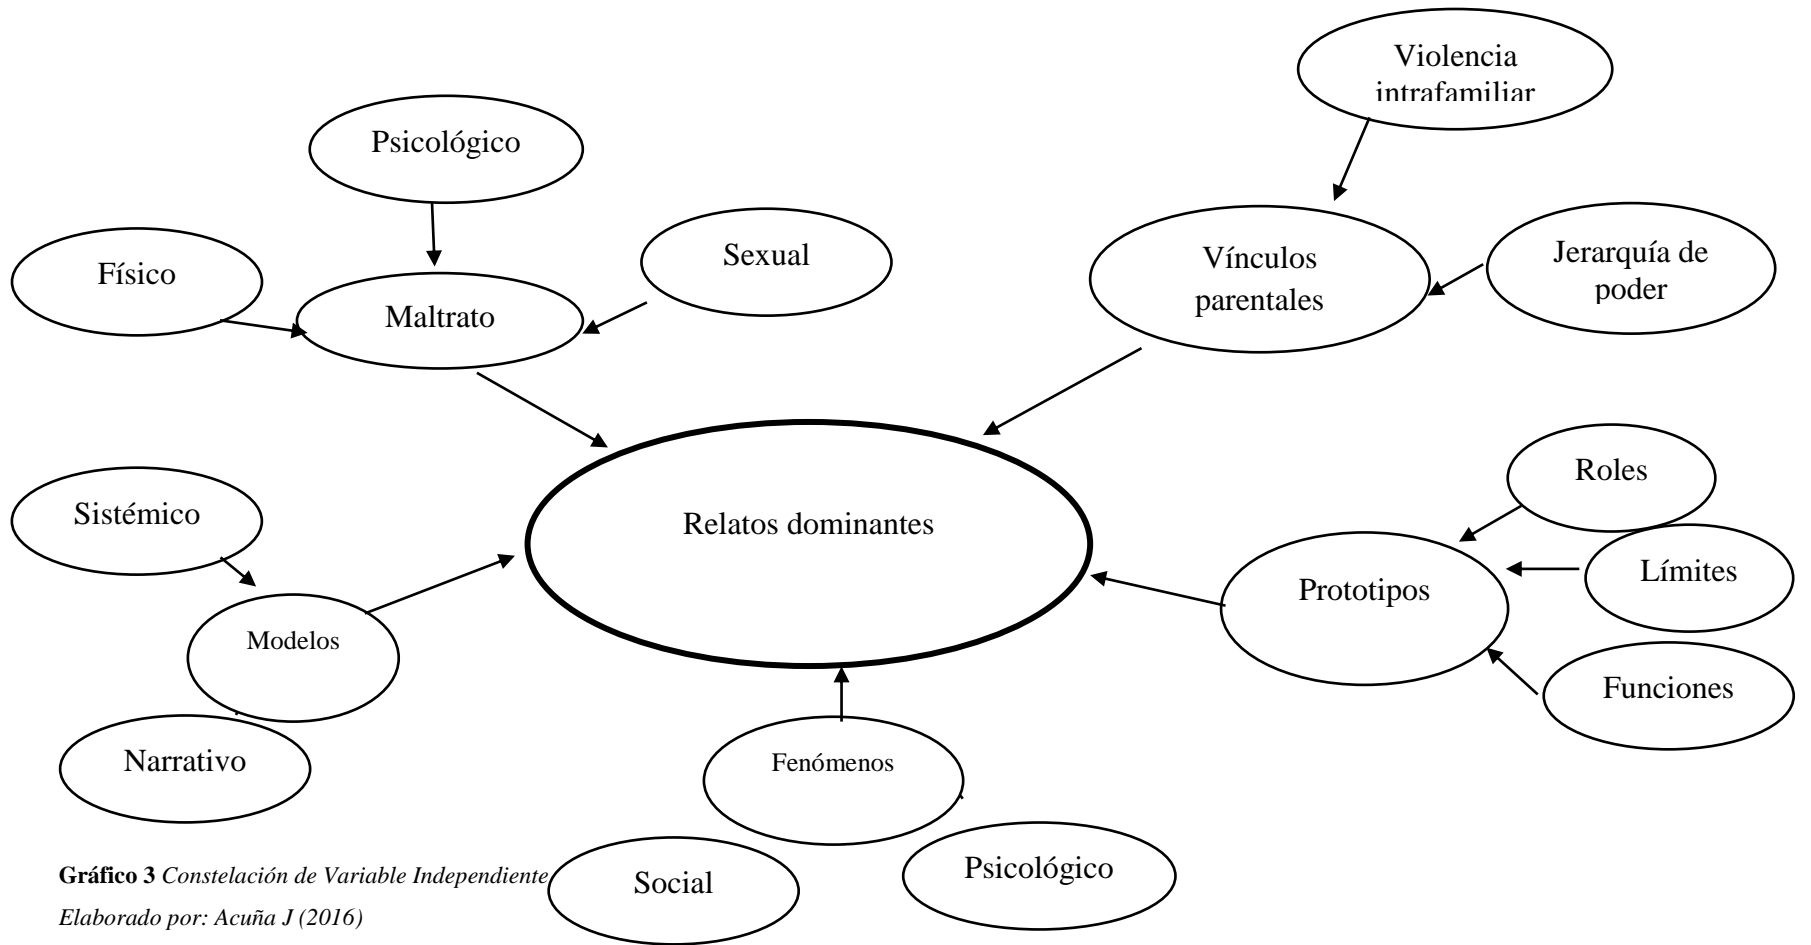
Violencia intrafamiliar

Psicológico

Físico

Maltrato

Sexual

Vínculos parentales

Jerarquía de poder

Relatos dominantes

Sistémico

Modelos

Narrativo

Roles

Prototipos

Límites

Funciones

Fenómenos

Social

Psicológico

**Gráfico 3** *Constelación de Variable Independiente*

*Elaborado por: Acuña J (2016)*